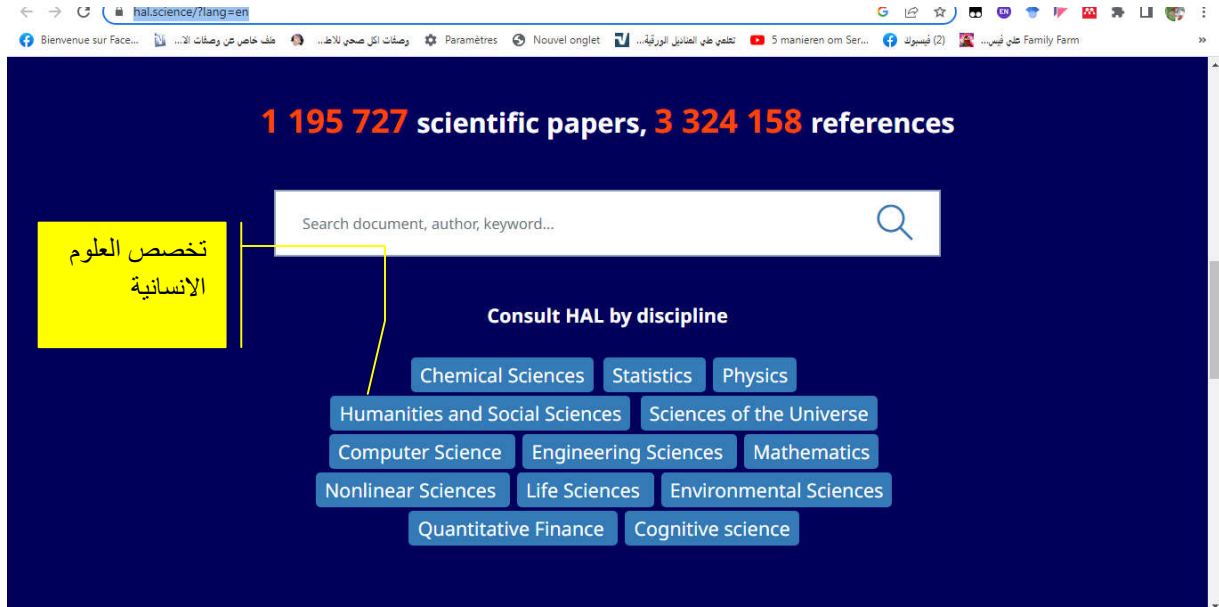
hal.science/?lang=en

Bienvenue sur Face... ملف خاص عن وصفات الا... وصفات اكل صحي للاط... Paramètres Nouvel onglet تعلمي على المناديل الورقية... 5 manieren om Ser... (2) فيسبوك على فيس... Family Farm

1 195 727 scientific papers, 3 324 158 references

Search document, author, keyword...

تخصص العلوم الانسانية

Consult HAL by discipline

Chemical Sciences Statistics Physics

Humanities and Social Sciences Sciences of the Universe

Computer Science Engineering Sciences Mathematics

Nonlinear Sciences Life Sciences Environmental Sciences

Quantitative Finance Cognitive science